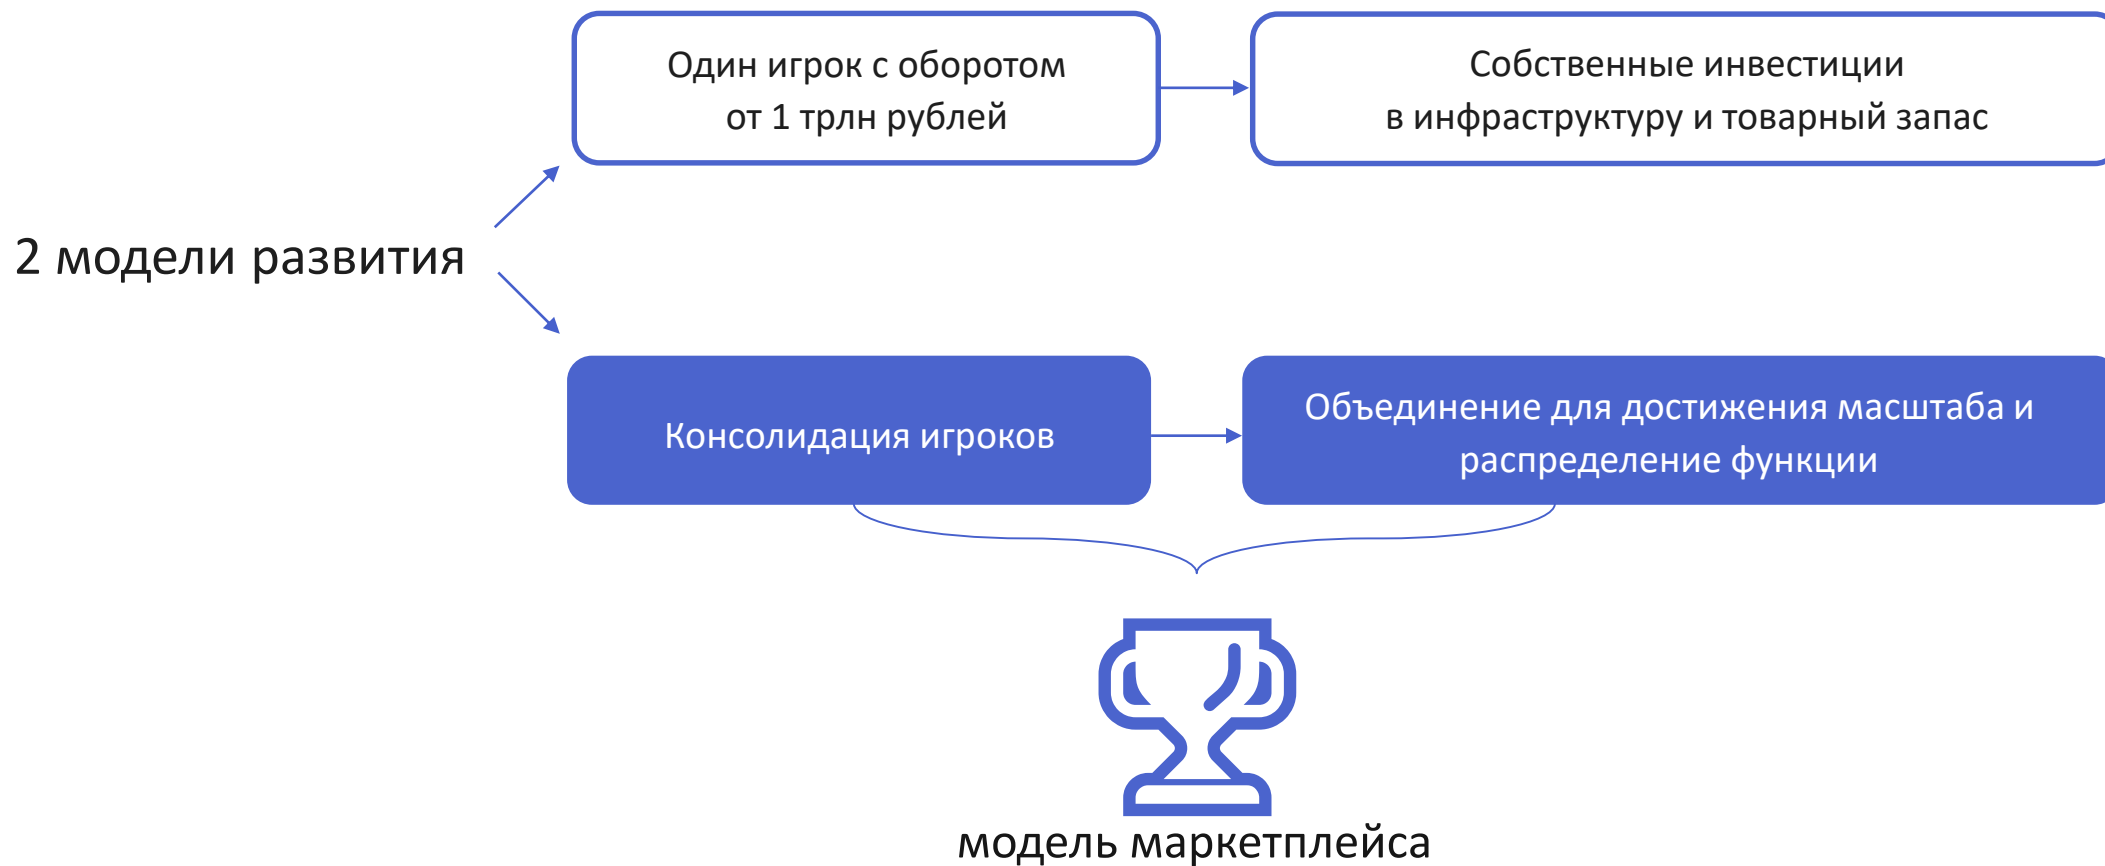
2 модели развития

Один игрок с оборотом от 1 трлн рублей

Собственные инвестиции в инфраструктуру и товарный запас

Консолидация игроков

Объединение для достижения масштаба и распределение функции

модель маркетплейса